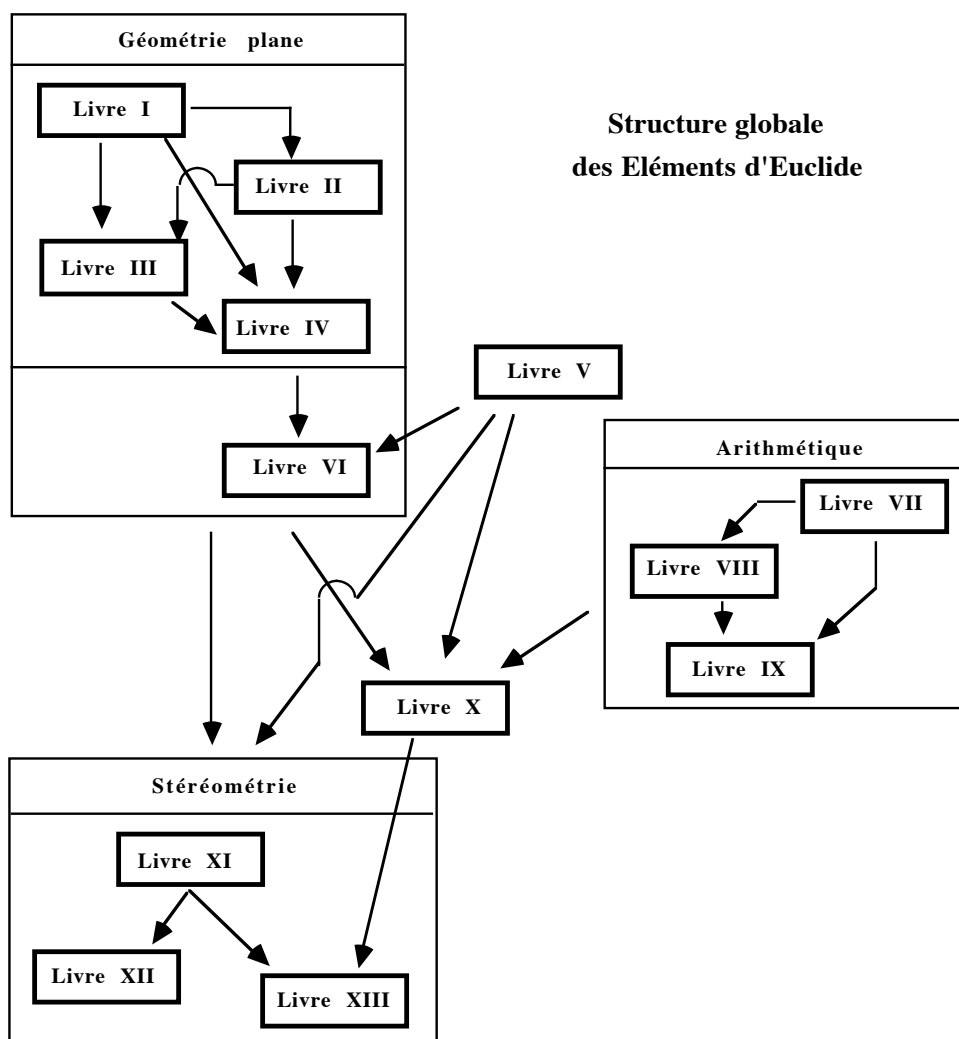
Géométrie plane

Livre I

Livre II

Livre III

Livre IV

Structure globale
des Eléments d'Euclide

Livre V

Livre VI

Arithmétique

Livre VII

Livre VIII

Livre IX

Livre X

Stéréométrie

Livre XI

Livre XII

Livre XIII